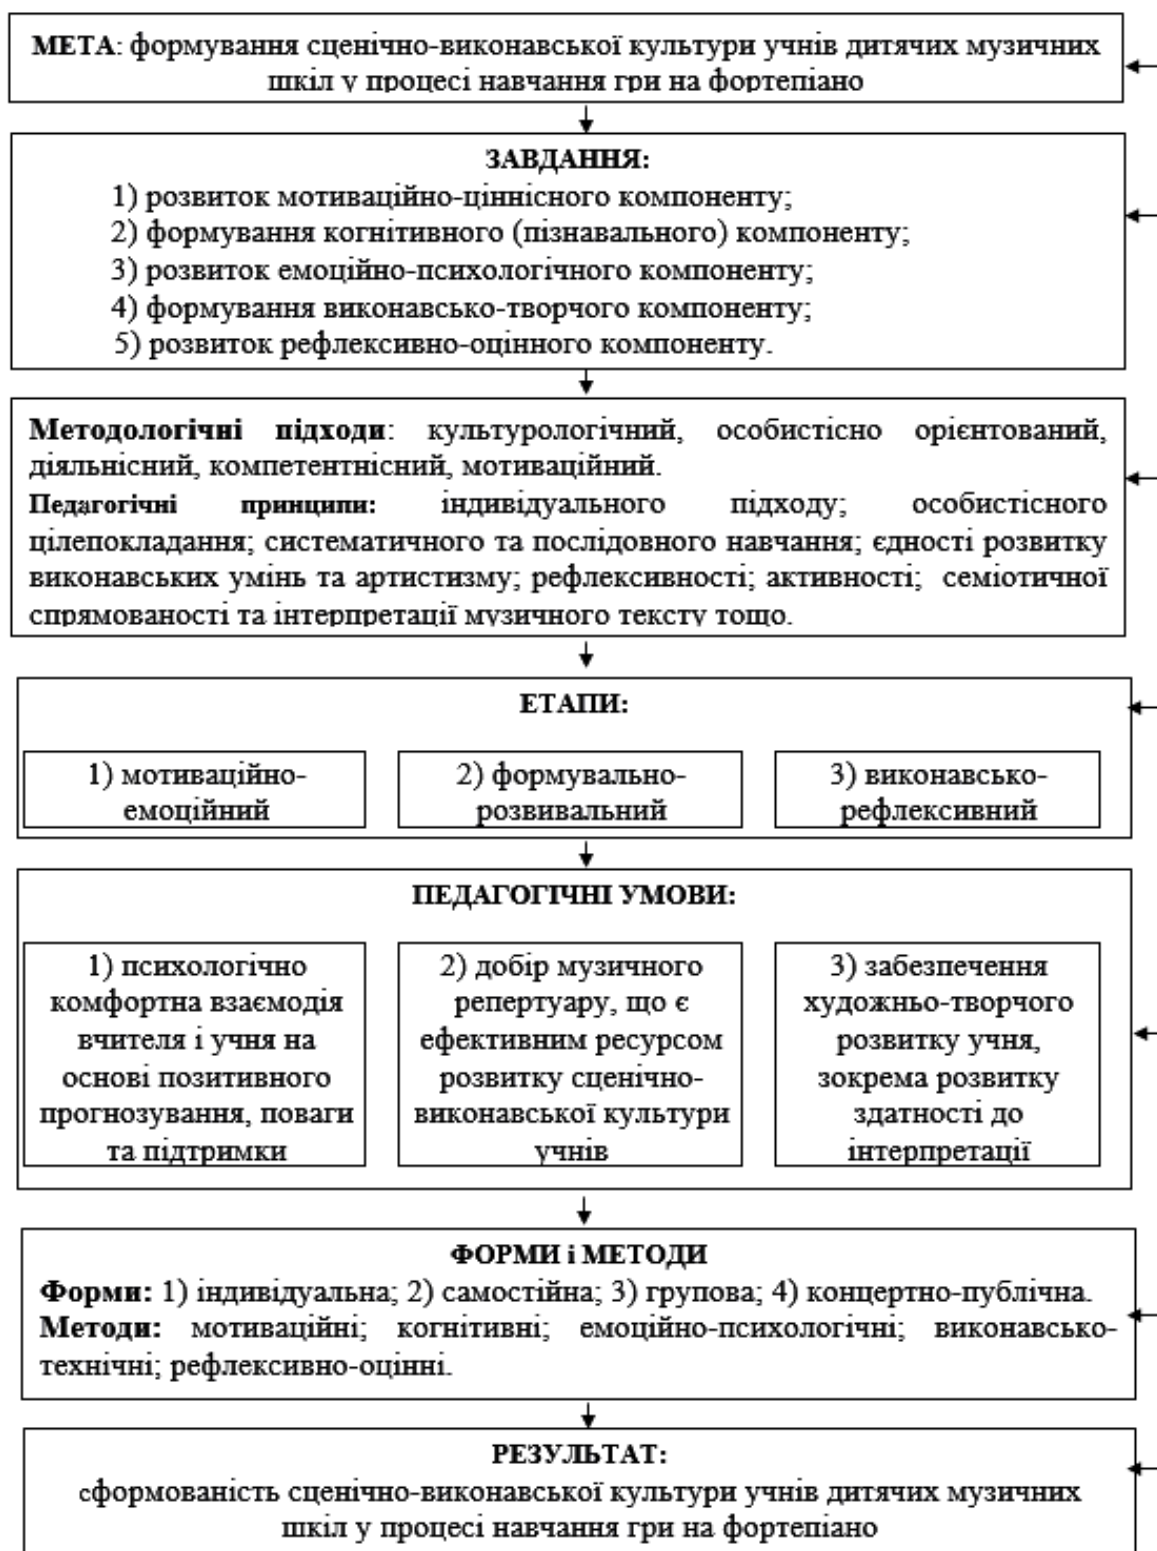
**МЕТА**: формування сценічно-виконавської культури учнів дитячих музичних шкіл у процесі навчання гри на фортепіано

**ЗАВДАННЯ:**
1) розвиток мотиваційно-ціннісного компоненту;
2) формування когнітивного (пізнавального) компоненту;
3) розвиток емоційно-психологічного компоненту;
4) формування виконавсько-творчого компоненту;
5) розвиток рефлексивно-оцінного компоненту.

**Методологічні підходи**: культурологічний, особистісно орієнтований, діяльнісний, компетентнісний, мотиваційний.
**Педагогічні принципи:** індивідуального підходу; особистісного цілепокладання; систематичного та послідовного навчання; єдності розвитку виконавських умінь та артистизму; рефлексивності; активності; семіотичної спрямованості та інтерпретації музичного тексту тощо.

**ЕТАПИ:**

1) мотиваційно-емоційний

2) формувально-розвивальний

3) виконавсько-рефлексивний

**ПЕДАГОГІЧНІ УМОВИ:**

1) психологічно комфортна взаємодія вчителя і учня на основі позитивного прогнозування, поваги та підтримки

2) добір музичного репертуару, що є ефективним ресурсом розвитку сценічно-виконавської культури учнів

3) забезпечення художньо-творчого розвитку учня, зокрема розвитку здатності до інтерпретації

**ФОРМИ і МЕТОДИ**
**Форми:** 1) індивідуальна; 2) самостійна; 3) групова; 4) концертно-публічна.
**Методи:** мотиваційні; когнітивні; емоційно-психологічні; виконавсько-технічні; рефлексивно-оцінні.

**РЕЗУЛЬТАТ:**
сформованість сценічно-виконавської культури учнів дитячих музичних шкіл у процесі навчання гри на фортепіано